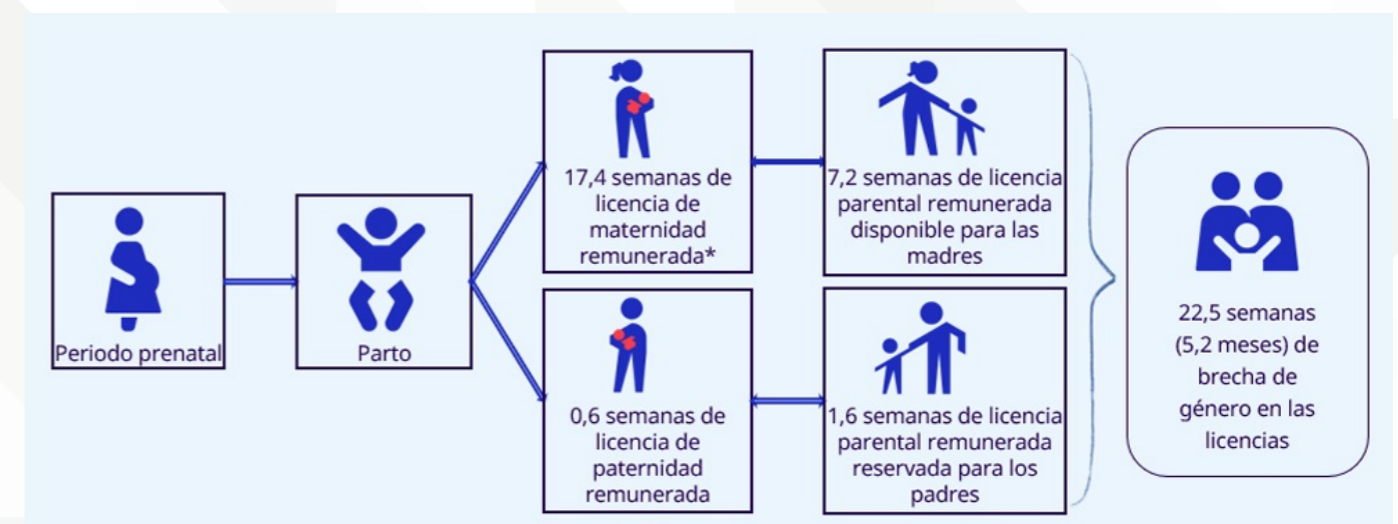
Periodo prenatal

Parto

17,4 semanas de licencia de maternidad remunerada*

7,2 semanas de licencia parental remunerada disponible para las madres

0,6 semanas de licencia de paternidad remunerada

1,6 semanas de licencia parental remunerada reservada para los padres

22,5 semanas (5,2 meses) de brecha de género en las licencias